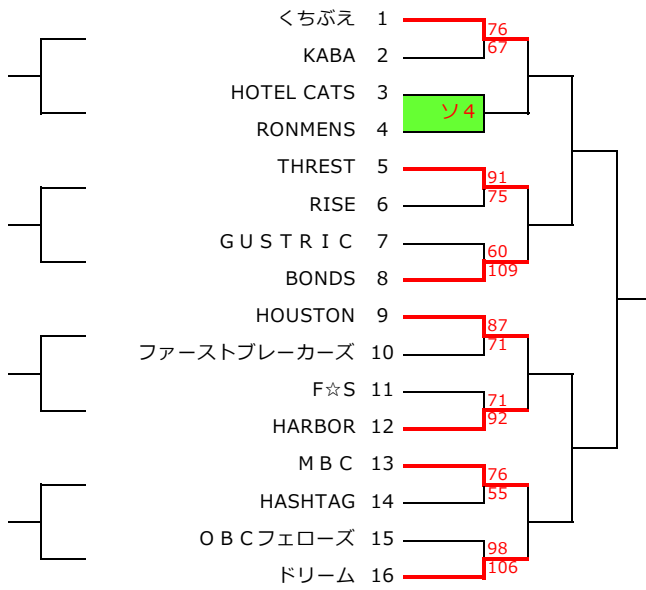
くちぶえ 1
KABA 2
HOTEL CATS 3
RONMENS 4
THREST 5
RISE 6
G U S T R I C 7
BONDS 8
HOUSTON 9
ファーストブレーカーズ 10
F☆S 11
HARBOR 12
M B C 13
HASHTAG 14
O B Cフェローズ 15
ドリーム 16

76
67
ソ4
91
75
60
109
87
71
71
92
76
55
98
106